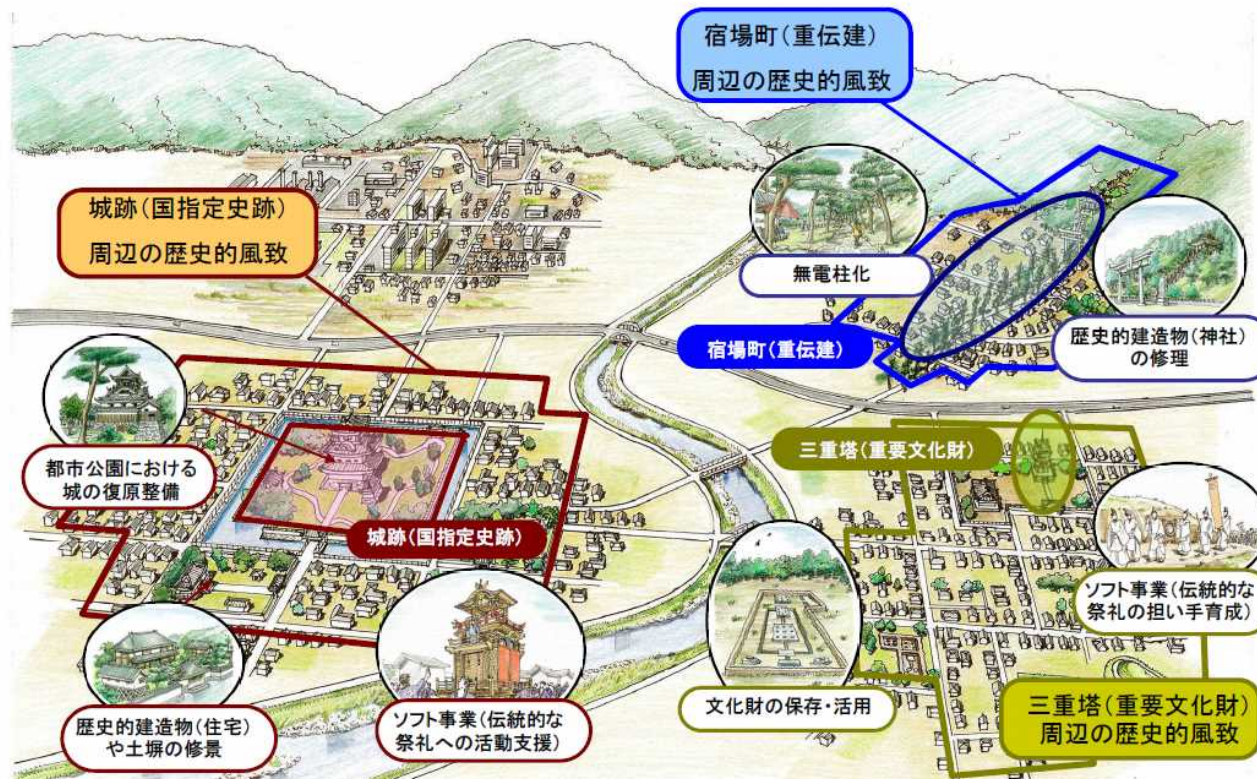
宿場町（重伝建）
周辺の歴史的風致

城跡（国指定史跡）
周辺の歴史的風致

無電柱化

宿場町（重伝建）

歴史的建造物（神社）の修理

都市公園における城の復原整備

三重塔（重要文化財）

城跡（国指定史跡）

ソフト事業（伝統的な祭礼の担い手育成）

文化財の保存・活用

歴史的建造物（住宅）や土塀の修景

ソフト事業（伝統的な祭礼への活動支援）

三重塔（重要文化財）
周辺の歴史的風致